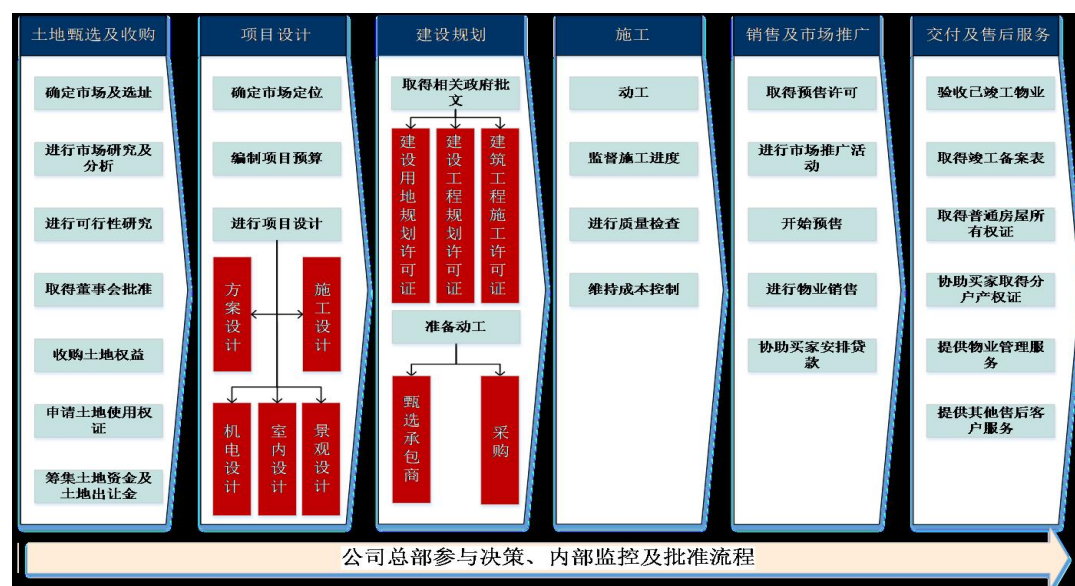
土地甄选及收购

确定市场及选址

进行市场研究及分析

进行可行性研究

取得董事会批准

收购土地权益

申请土地使用权证

筹集土地资金及土地出让金

项目设计

确定市场定位

编制项目预算

进行项目设计

方案设计

施工设计

机电设计

室内设计

景观设计

建设规划

取得相关政府批文

建设用地规划许可证

建设工程规划许可证

建筑工程施工许可证

准备动工

甄选承包商

采购

施工

动工

监督施工进度

进行质量检查

维持成本控制

销售及市场推广

取得预售许可

进行市场推广活动

开始预售

进行物业销售

协助买家安排贷款

交付及售后服务

验收已竣工物业

取得竣工备案表

取得普通房屋所有权证

协助买家取得分户产权证

提供物业管理服务

提供其他售后客户服务

公司总部参与决策、内部监控及批准流程